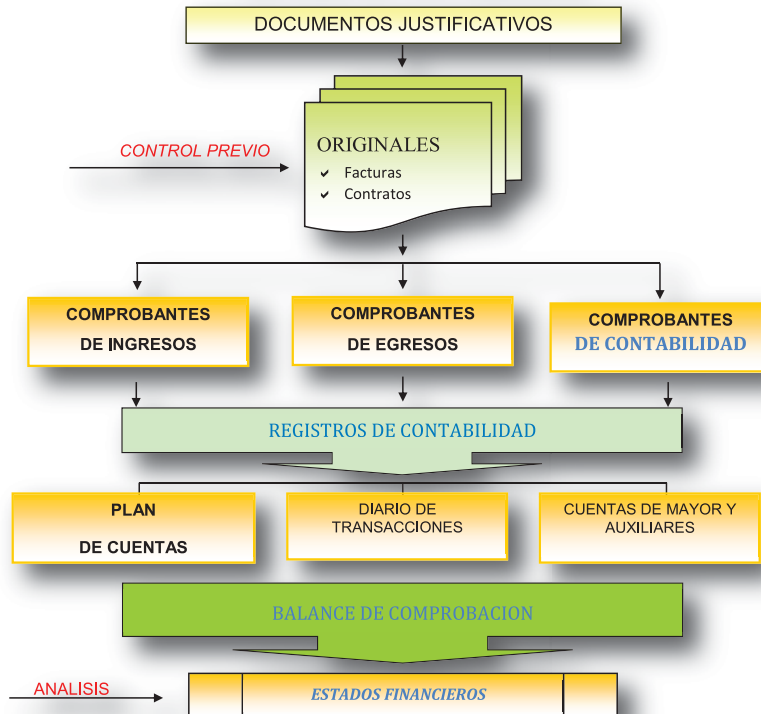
DOCUMENTOS JUSTIFICATIVOS

CONTROL PREVIO

ORIGINALES
Facturas
Contratos

COMPROBANTES DE INGRESOS

COMPROBANTES DE EGRESOS

COMPROBANTES DE CONTABILIDAD

REGISTROS DE CONTABILIDAD

PLAN DE CUENTAS

DIARIO DE TRANSACCIONES

CUENTAS DE MAYOR Y AUXILIARES

BALANCE DE COMPROBACION

ANALISIS

ESTADOS FINANCIEROS